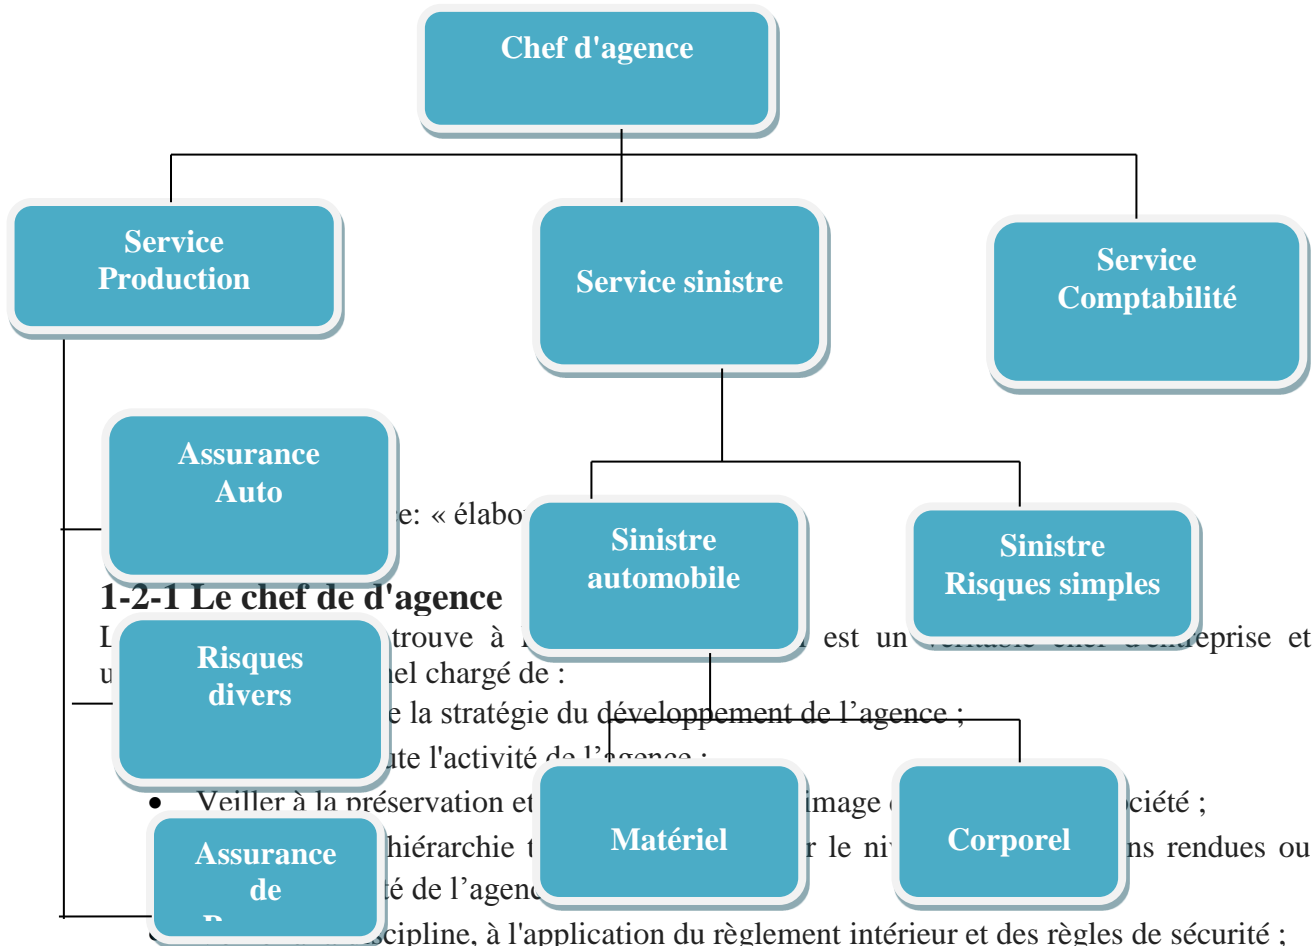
Chef d'agence

Service Production

Service sinistre

Service Comptabilité

Assurance Auto

Sinistre automobile

Sinistre Risques simples

Risques divers

Matériel

Corporel

Assurance de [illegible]

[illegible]e: « élabo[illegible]

1-2-1 Le chef de d'agence

L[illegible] trouve à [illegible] est un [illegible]eprise et u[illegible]nel chargé de :

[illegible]e la stratégie du développement de l'agence ;

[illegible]ute l'activité de l'agence ;

• Veiller à la préservation et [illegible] image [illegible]ciété ;

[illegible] hiérarchie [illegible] le ni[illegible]ns rendues ou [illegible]té de l'agenc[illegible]

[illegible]scipline, à l'application du règlement intérieur et des règles de sécurité ;